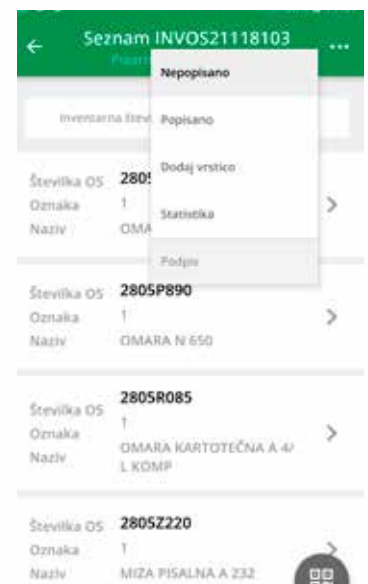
←
Seznam INVOS21118103
Pzar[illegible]
...

Nepopisano
Popisano
Dodaj vrstico
Statistika
Podpis

Inventarna števi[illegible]

Številka OS 280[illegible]
Oznaka 1
Naziv OMA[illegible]
>

Številka OS 2805P890
Oznaka 1
Naziv OMARA N 650
>

Številka OS 2805R085
Oznaka 1
Naziv OMARA KARTOTEČNA A 4/ L KOMP
>

Številka OS 2805Z220
Oznaka 1
Naziv MIZA PISALNA A 232
>